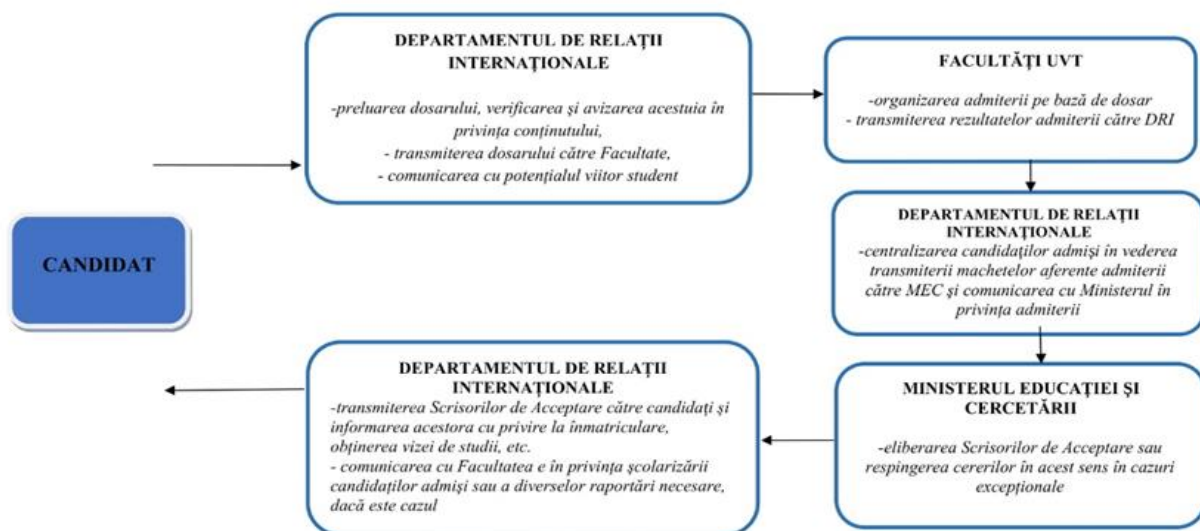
CANDIDAT

DEPARTAMENTUL DE RELAȚII INTERNAȚIONALE

-preluarea dosarului, verificarea și avizarea acestuia în privința conținutului,
- transmiterea dosarului către Facultate,
- comunicarea cu potențialul viitor student

FACULTĂȚI UVT

-organizarea admiterii pe bază de dosar
- transmiterea rezultatelor admiterii către DRI

DEPARTAMENTUL DE RELAȚII INTERNAȚIONALE
-centralizarea candidaților admiși în vederea transmiterii machetelor aferente admiterii către MEC și comunicarea cu Ministerul în privința admiterii

MINISTERUL EDUCAȚIEI ȘI CERCETĂRII

-eliberarea Scrisorilor de Acceptare sau respingerea cererilor în acest sens în cazuri excepționale

DEPARTAMENTUL DE RELAȚII INTERNAȚIONALE
-transmiterea Scrisorilor de Acceptare către candidați și informarea acestora cu privire la înmatriculare, obținerea vizei de studii, etc.
- comunicarea cu Facultatea e în privința școlarizării candidaților admiși sau a diverselor raportări necesare, dacă este cazul